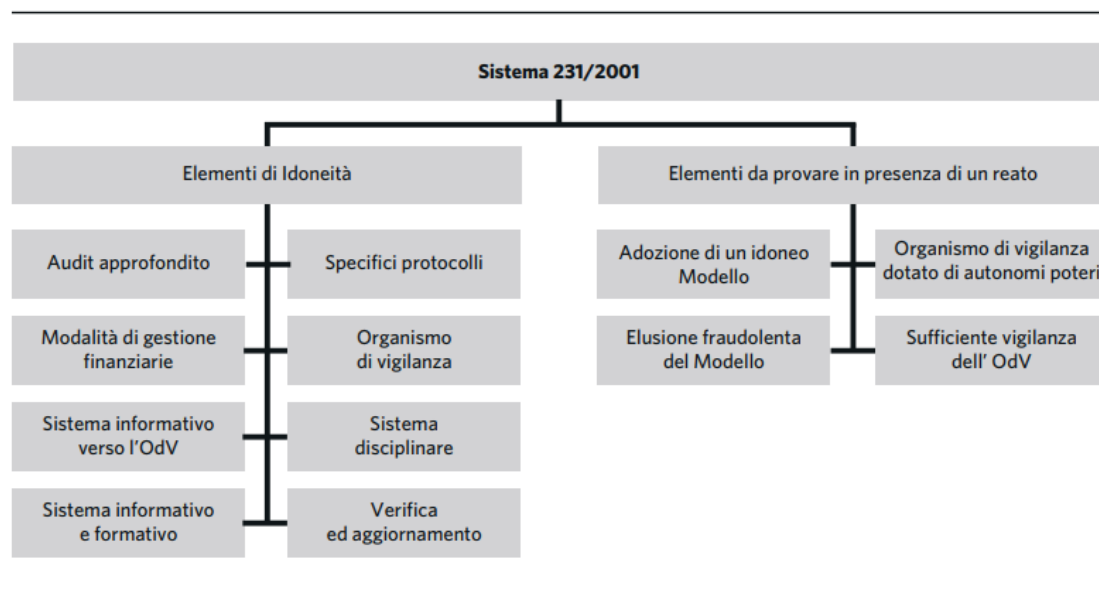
Sistema 231/2001

Elementi di Idoneità

Audit approfondito

Specifici protocolli

Modalità di gestione finanziarie

Organismo di vigilanza

Sistema informativo verso l'OdV

Sistema disciplinare

Sistema informativo e formativo

Verifica ed aggiornamento

Elementi da provare in presenza di un reato

Adozione di un idoneo Modello

Organismo di vigilanza dotato di autonomi poteri

Elusione fraudolenta del Modello

Sufficiente vigilanza dell' OdV